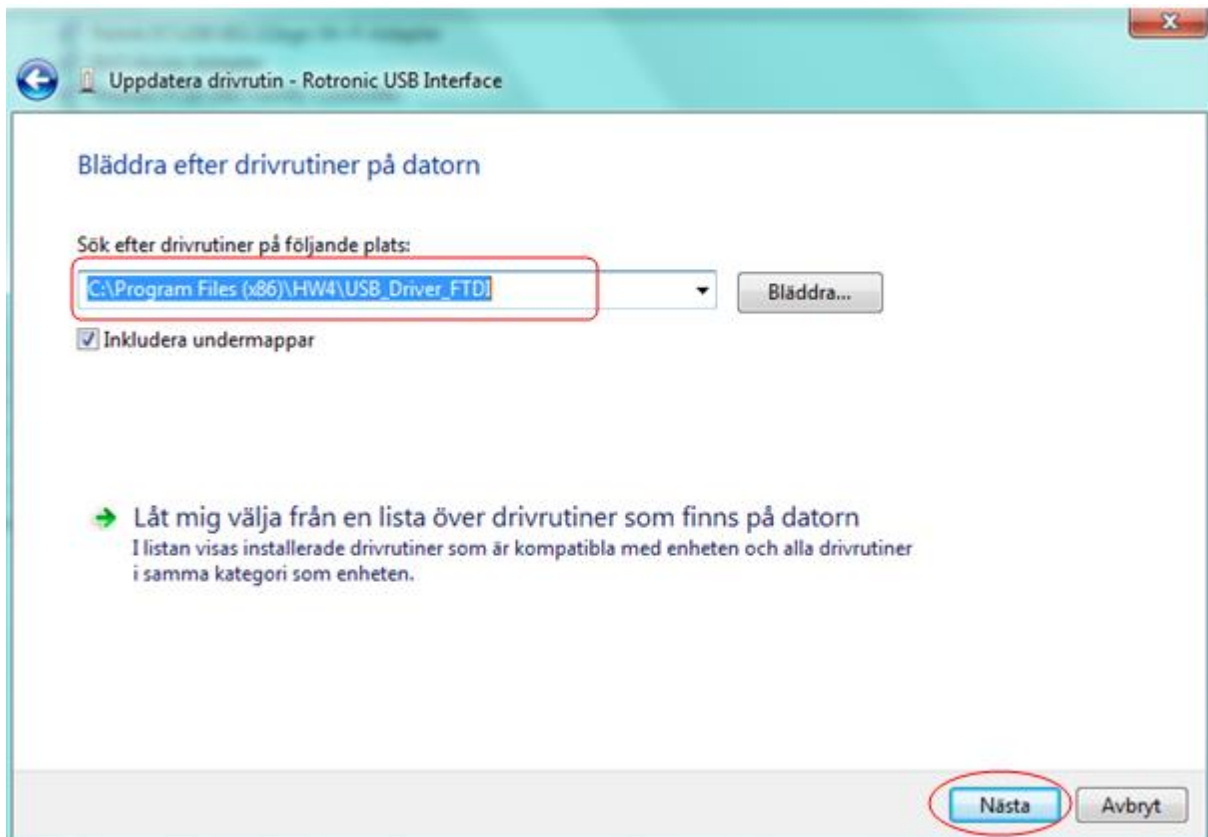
Uppdatera drivrutin - Rotronic USB Interface

Bläddra efter drivrutiner på datorn

Sök efter drivrutiner på följande plats:

C:\Program Files (x86)\HW4\USB_Driver_FTDI

Bläddra...

Inkludera undermappar

Låt mig välja från en lista över drivrutiner som finns på datorn
I listan visas installerade drivrutiner som är kompatibla med enheten och alla drivrutiner i samma kategori som enheten.

Nästa

Avbryt